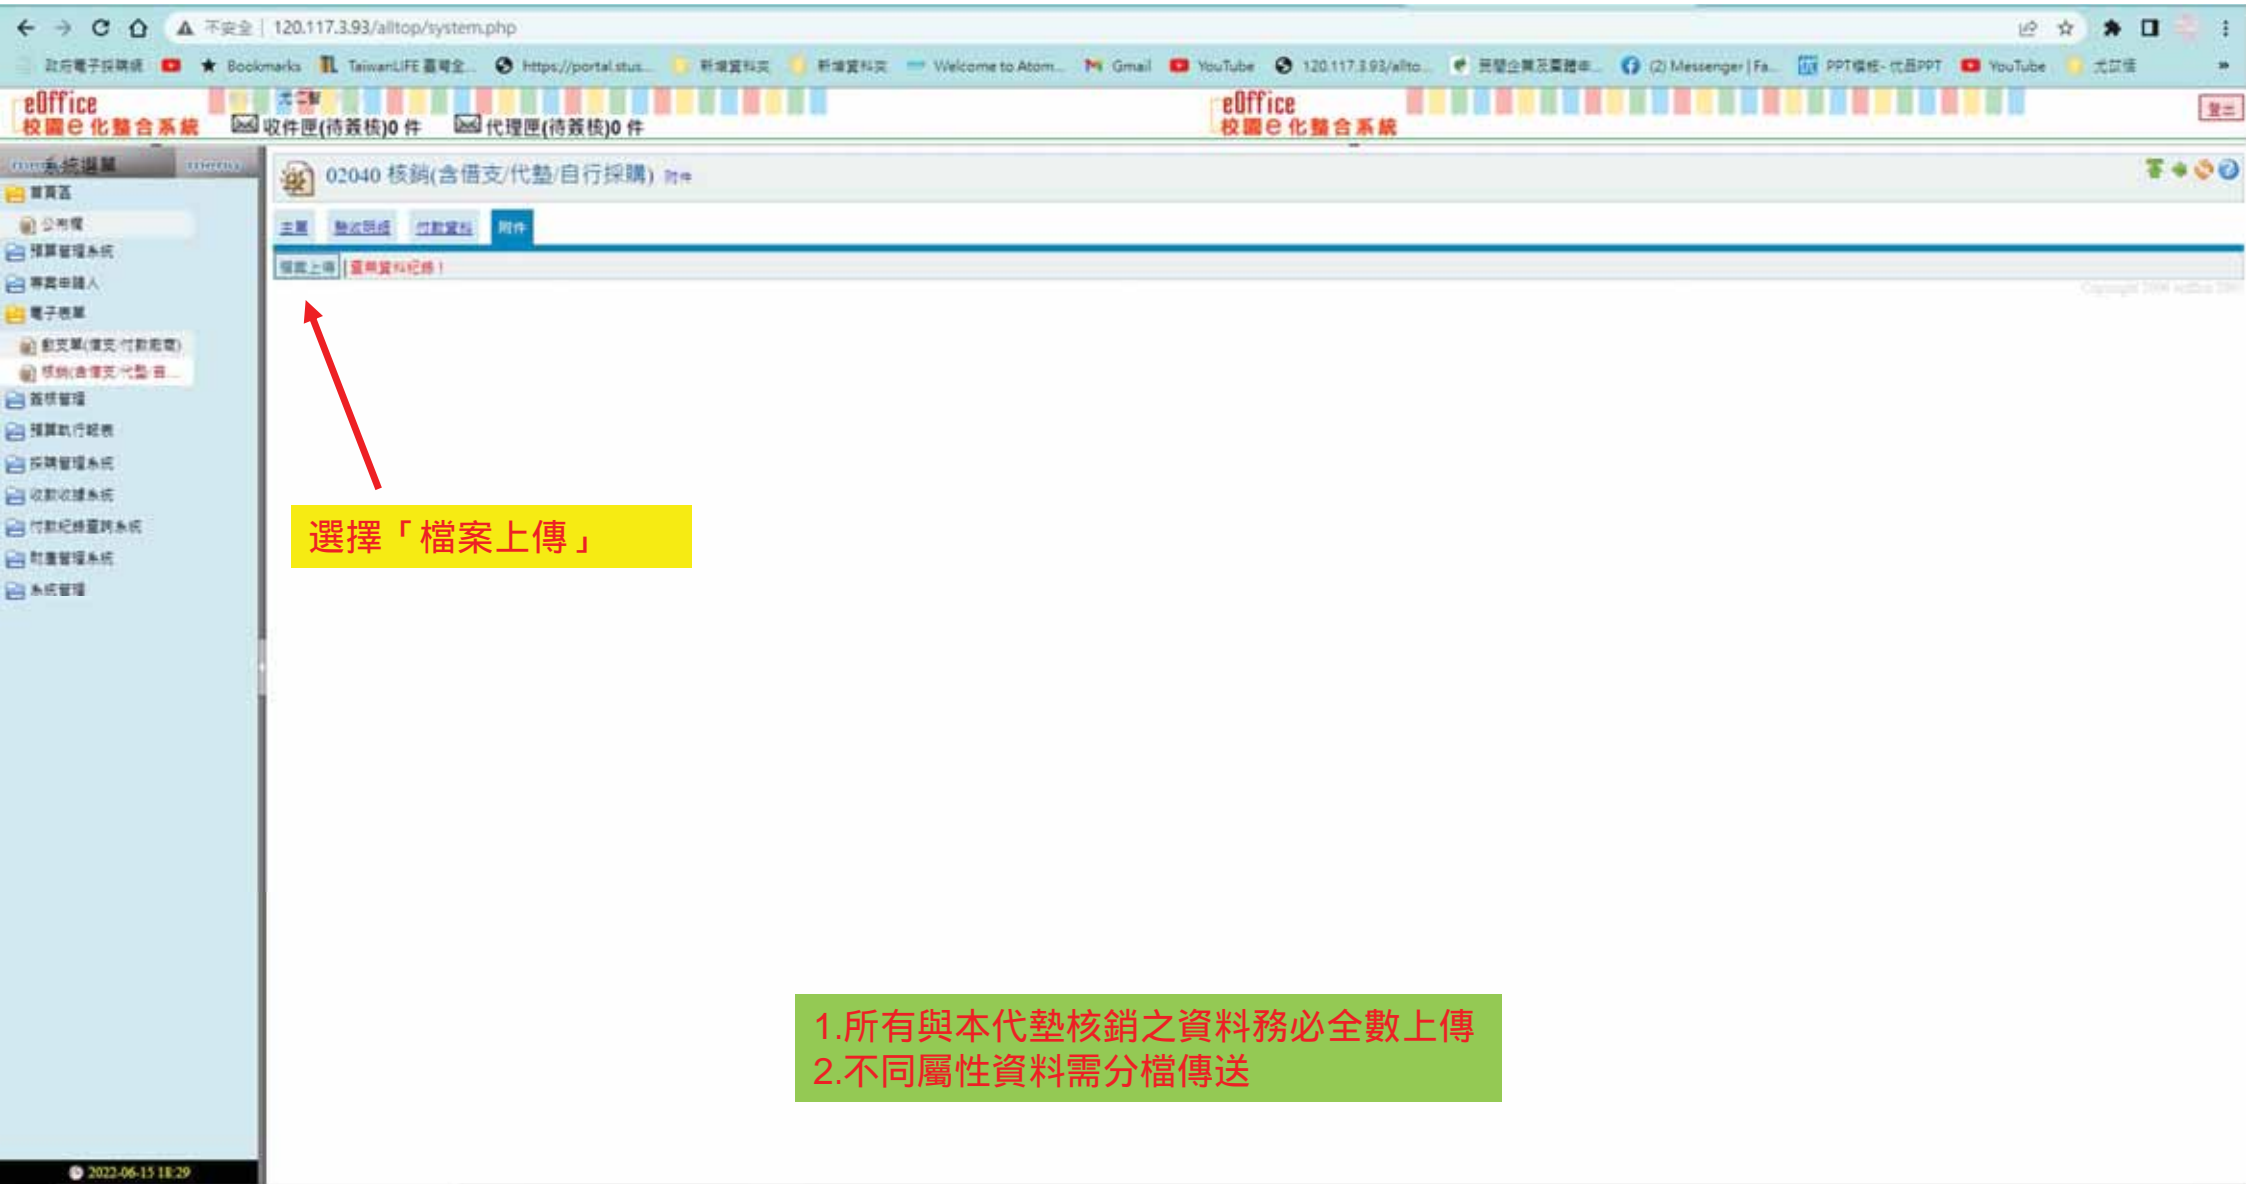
不安全 | 120.117.3.93/alltop/system.php

政府電子採購網 Bookmarks TaiwanLIFE 臺灣生... https://portal.stus... 新增資料夾 新增資料夾 Welcome to Atom... Gmail YouTube 120.117.3.93/allto... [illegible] (2) Messenger | Fa... PPT模板 - 优品PPT YouTube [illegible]

eOffice 校園e化整合系統 收件匣(待簽核)0 件 代理匣(待簽核)0 件

eOffice 校園e化整合系統

登出

系統選單

首頁
公布欄
預算管理系統
專案申請人
電子表單
動支單(借支/付款憑電)
核銷(含借支/代墊/自...
簽核管理
預算執行総表
採購管理系統
收款收據系統
付款紀錄查詢系統
財產管理系統
系統管理

2022-06-15 18:29

02040 核銷(含借支/代墊/自行採購) 附件

主要 驗收明細 付款資料 附件

檔案上傳 | 附件資料紀錄 |

選擇「檔案上傳」

1.所有與本代墊核銷之資料務必全數上傳
2.不同屬性資料需分檔傳送